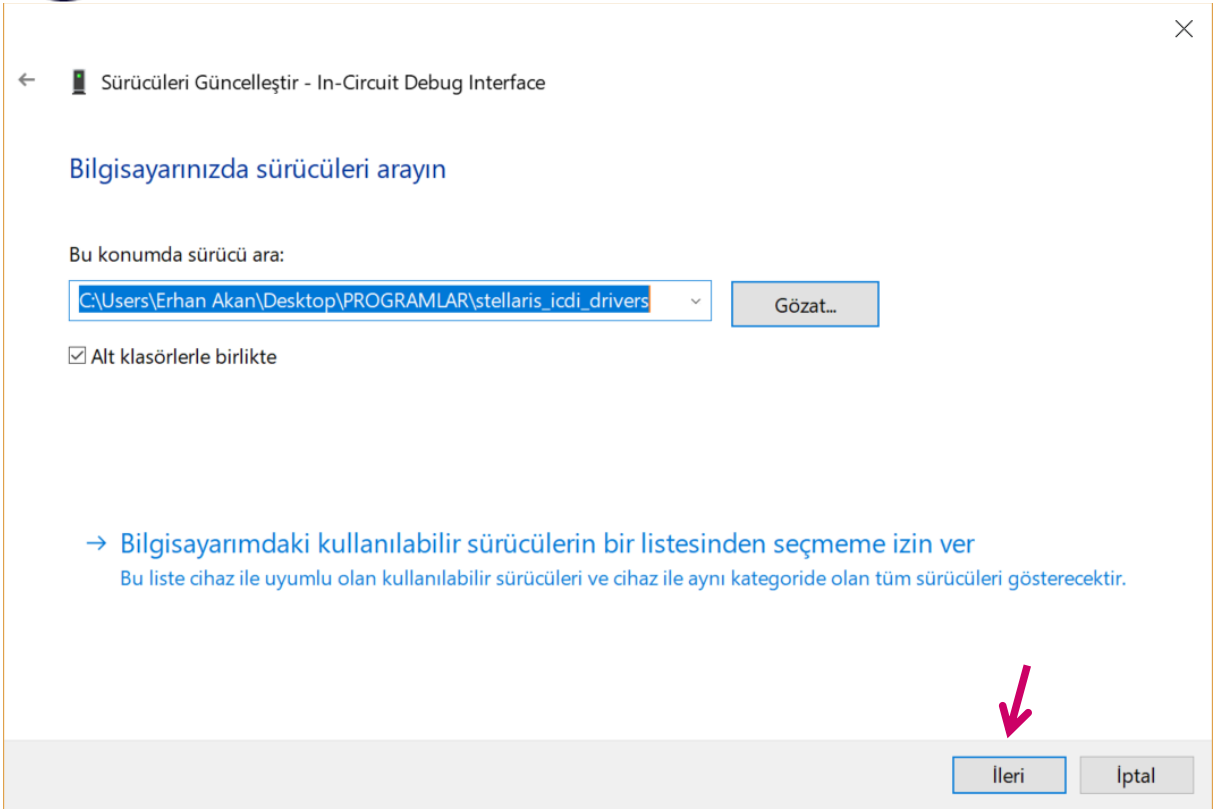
Sürücüleri Güncelleştir - In-Circuit Debug Interface

Bilgisayarınızda sürücüleri arayın

Bu konumda sürücü ara:

C:\Users\Erhan Akan\Desktop\PROGRAMLAR\stellaris_icdi_drivers

Gözat...

Alt klasörlerle birlikte

→ Bilgisayarımdaki kullanılabilir sürücülerin bir listesinden seçmeme izin ver

Bu liste cihaz ile uyumlu olan kullanılabilir sürücüleri ve cihaz ile aynı kategoride olan tüm sürücüleri gösterecektir.

İleri

İptal